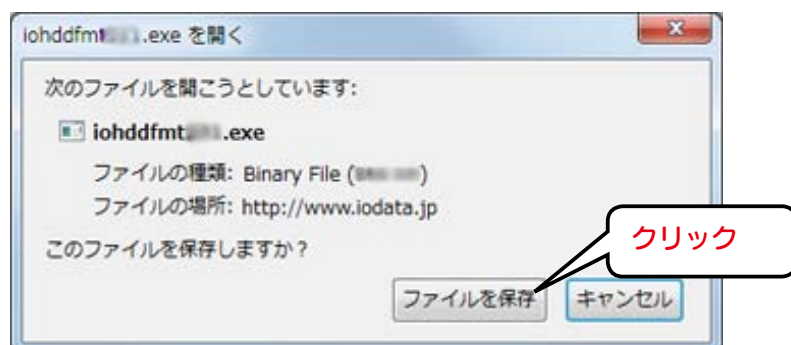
iohddfm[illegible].exe を開く

次のファイルを開こうとしています:

iohddfmt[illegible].exe

ファイルの種類: Binary File ([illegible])

ファイルの場所: http://www.iodata.jp

このファイルを保存しますか？

クリック

ファイルを保存

キャンセル